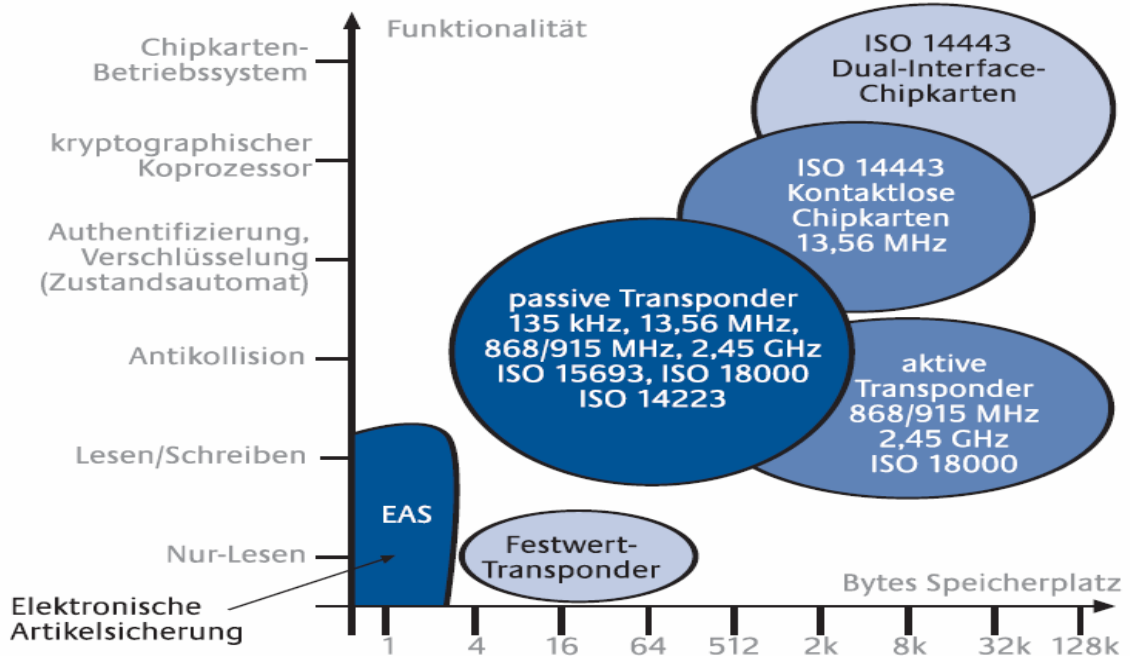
Funktionalität

Chipkarten-Betriebssystem

kryptographischer Koprozessor

Authentifizierung, Verschlüsselung (Zustandsautomat)

Antikollision

Lesen/Schreiben

Nur-Lesen

ISO 14443 Dual-Interface-Chipkarten

ISO 14443 Kontaktlose Chipkarten 13,56 MHz

passive Transponder 135 kHz, 13,56 MHz, 868/915 MHz, 2,45 GHz ISO 15693, ISO 18000 ISO 14223

aktive Transponder 868/915 MHz 2,45 GHz ISO 18000

EAS

Festwert-Transponder

Bytes Speicherplatz

Elektronische Artikelsicherung

1 4 16 64 512 2k 8k 32k 128k